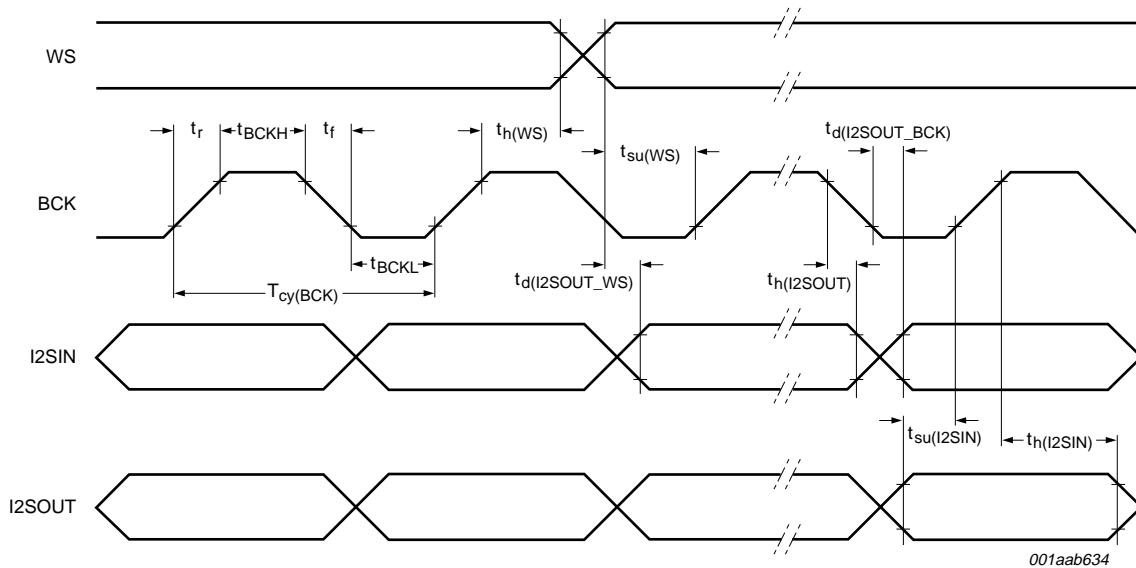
WS

$t_r$ $t_{BCKH}$ $t_f$ $t_{h(WS)}$ $t_{su(WS)}$ $t_{d(I2SOUT\_BCK)}$

BCK

$t_{BCKL}$

$T_{cy(BCK)}$

$t_{d(I2SOUT\_WS)}$

$t_{h(I2SOUT)}$

I2SIN

$t_{su(I2SIN)}$ $t_{h(I2SIN)}$

I2SOUT

001aab634